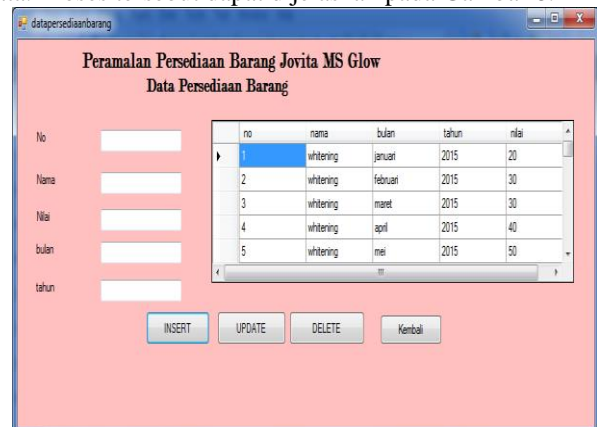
datapersediaanbarang

Peramalan Persediaan Barang Jovita MS Glow
Data Persediaan Barang

No

Nama

Nilai

bulan

tahun

| no | nama | bulan | tahun | nilai |
|---|---|---|---|---|
| 1 | whitening | januari | 2015 | 20 |
| 2 | whitening | februari | 2015 | 30 |
| 3 | whitening | maret | 2015 | 30 |
| 4 | whitening | april | 2015 | 40 |
| 5 | whitening | mei | 2015 | 50 |

INSERT UPDATE DELETE Kembali